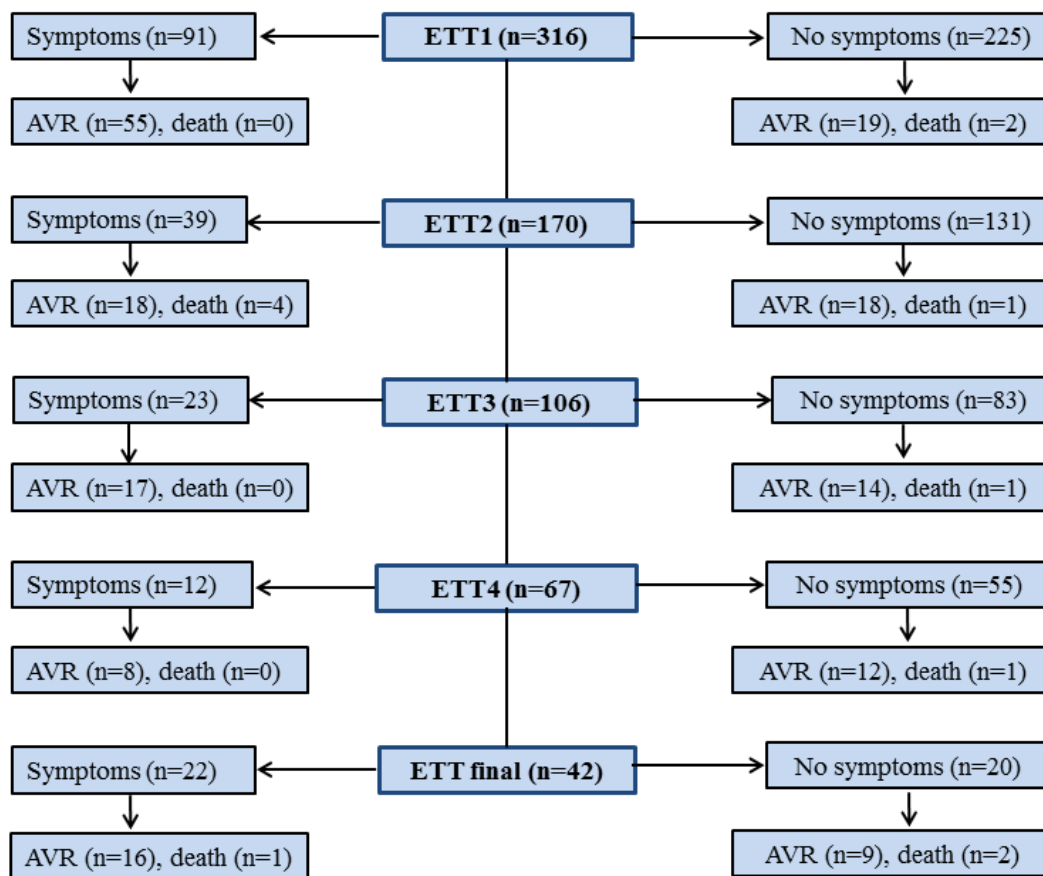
ETT1 (n=316)

Symptoms (n=91)

AVR (n=55), death (n=0)

No symptoms (n=225)

AVR (n=19), death (n=2)

ETT2 (n=170)

Symptoms (n=39)

AVR (n=18), death (n=4)

No symptoms (n=131)

AVR (n=18), death (n=1)

ETT3 (n=106)

Symptoms (n=23)

AVR (n=17), death (n=0)

No symptoms (n=83)

AVR (n=14), death (n=1)

ETT4 (n=67)

Symptoms (n=12)

AVR (n=8), death (n=0)

No symptoms (n=55)

AVR (n=12), death (n=1)

ETT final (n=42)

Symptoms (n=22)

AVR (n=16), death (n=1)

No symptoms (n=20)

AVR (n=9), death (n=2)